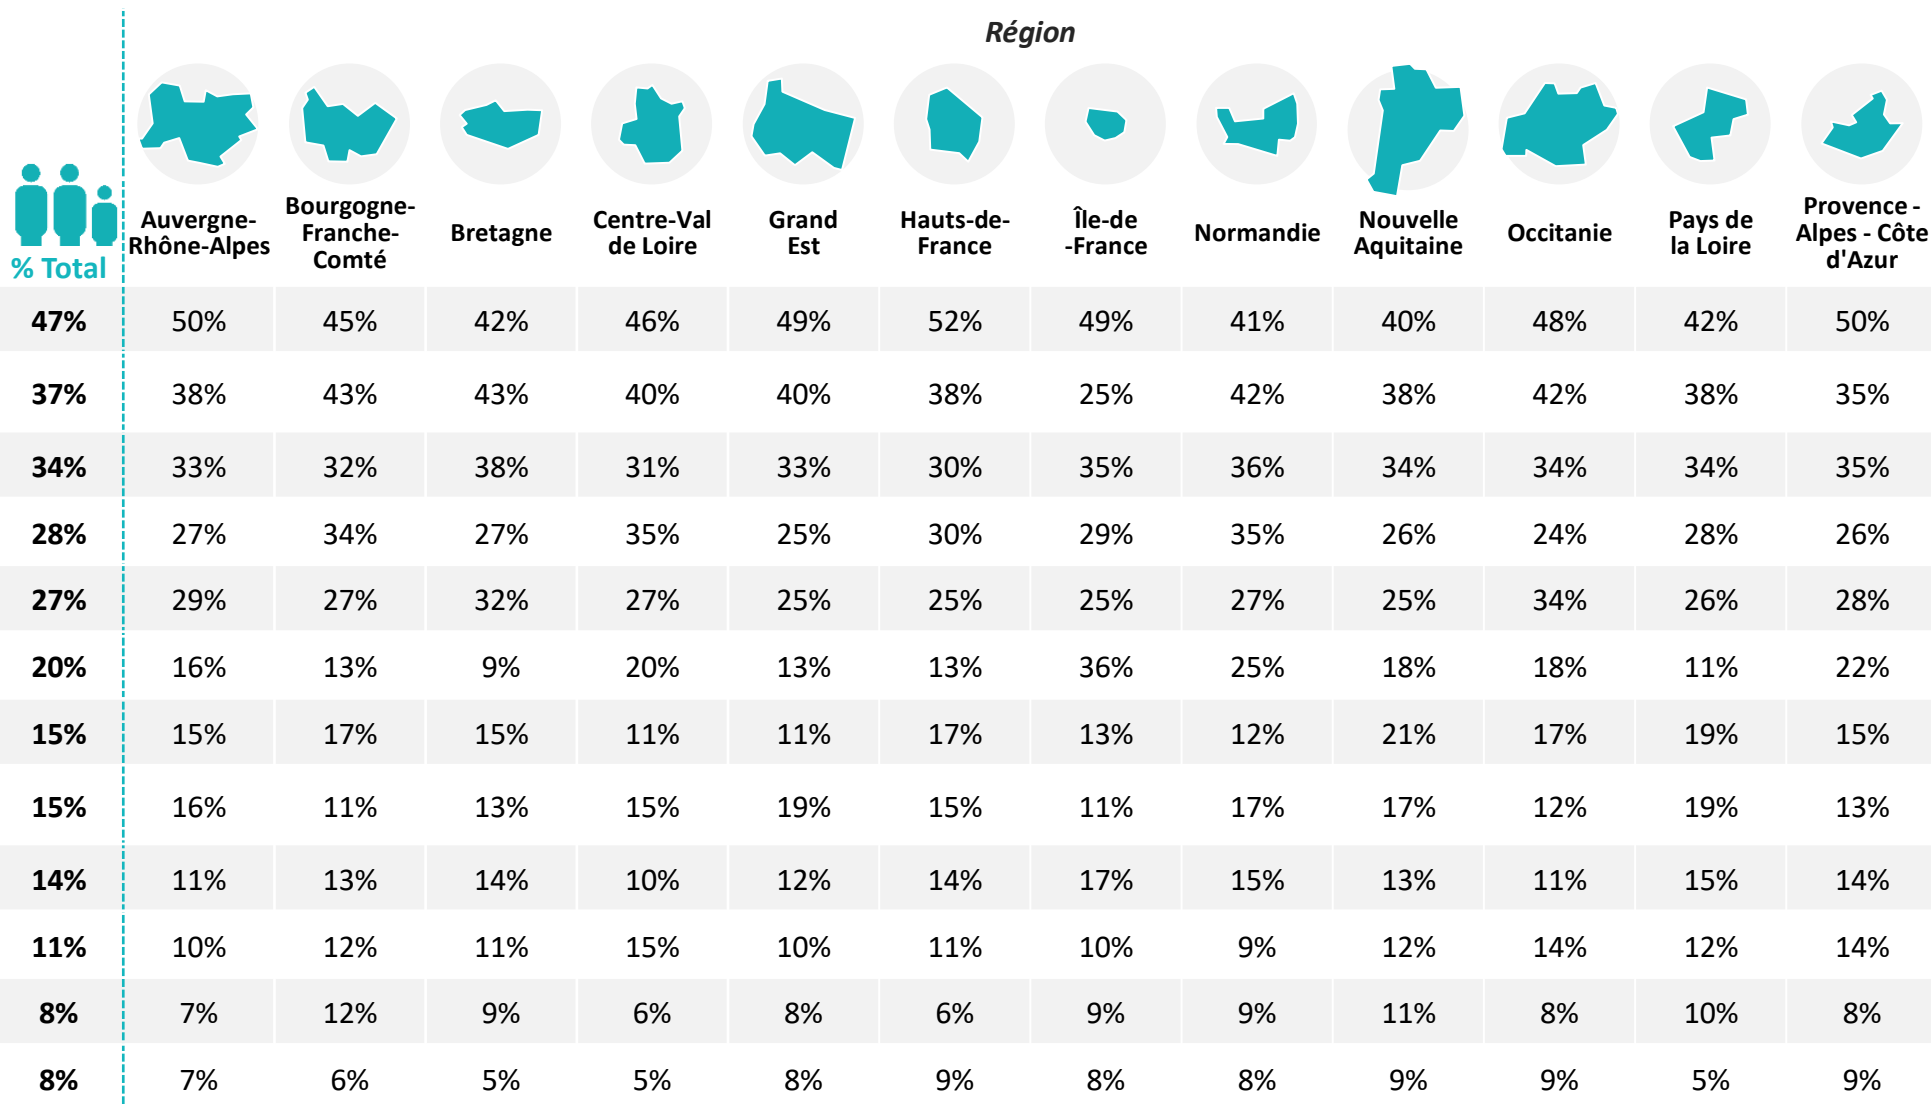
Région

| % Total | Auvergne-Rhône-Alpes | Bourgogne-Franche-Comté | Bretagne | Centre-Val de Loire | Grand Est | Hauts-de-France | Île-de -France | Normandie | Nouvelle Aquitaine | Occitanie | Pays de la Loire | Provence - Alpes - Côte d'Azur |
|---|---|---|---|---|---|---|---|---|---|---|---|---|
| 47% | 50% | 45% | 42% | 46% | 49% | 52% | 49% | 41% | 40% | 48% | 42% | 50% |
| 37% | 38% | 43% | 43% | 40% | 40% | 38% | 25% | 42% | 38% | 42% | 38% | 35% |
| 34% | 33% | 32% | 38% | 31% | 33% | 30% | 35% | 36% | 34% | 34% | 34% | 35% |
| 28% | 27% | 34% | 27% | 35% | 25% | 30% | 29% | 35% | 26% | 24% | 28% | 26% |
| 27% | 29% | 27% | 32% | 27% | 25% | 25% | 25% | 27% | 25% | 34% | 26% | 28% |
| 20% | 16% | 13% | 9% | 20% | 13% | 13% | 36% | 25% | 18% | 18% | 11% | 22% |
| 15% | 15% | 17% | 15% | 11% | 11% | 17% | 13% | 12% | 21% | 17% | 19% | 15% |
| 15% | 16% | 11% | 13% | 15% | 19% | 15% | 11% | 17% | 17% | 12% | 19% | 13% |
| 14% | 11% | 13% | 14% | 10% | 12% | 14% | 17% | 15% | 13% | 11% | 15% | 14% |
| 11% | 10% | 12% | 11% | 15% | 10% | 11% | 10% | 9% | 12% | 14% | 12% | 14% |
| 8% | 7% | 12% | 9% | 6% | 8% | 6% | 9% | 9% | 11% | 8% | 10% | 8% |
| 8% | 7% | 6% | 5% | 5% | 8% | 9% | 8% | 8% | 9% | 9% | 5% | 9% |